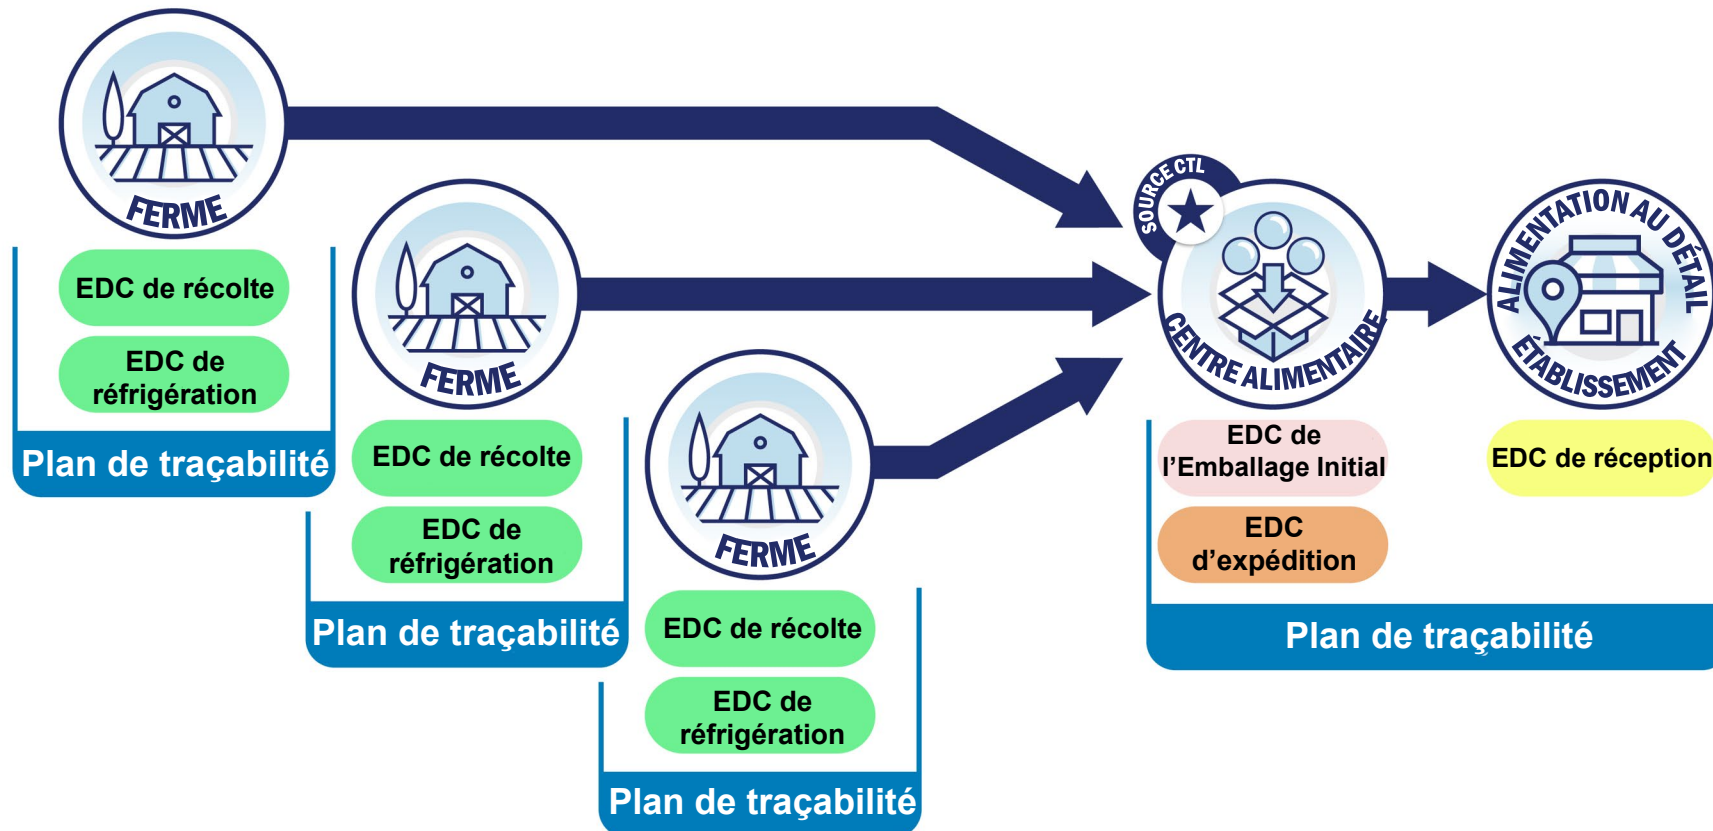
FERME

EDC de récolte

EDC de réfrigération

Plan de traçabilité

FERME

EDC de récolte

EDC de réfrigération

Plan de traçabilité

FERME

EDC de récolte

EDC de réfrigération

Plan de traçabilité

SOURCE CTL

CENTRE ALIMENTAIRE

EDC de l'Emballage Initial

EDC d'expédition

Plan de traçabilité

ALIMENTATION AU DÉTAIL

ÉTABLISSEMENT

EDC de réception